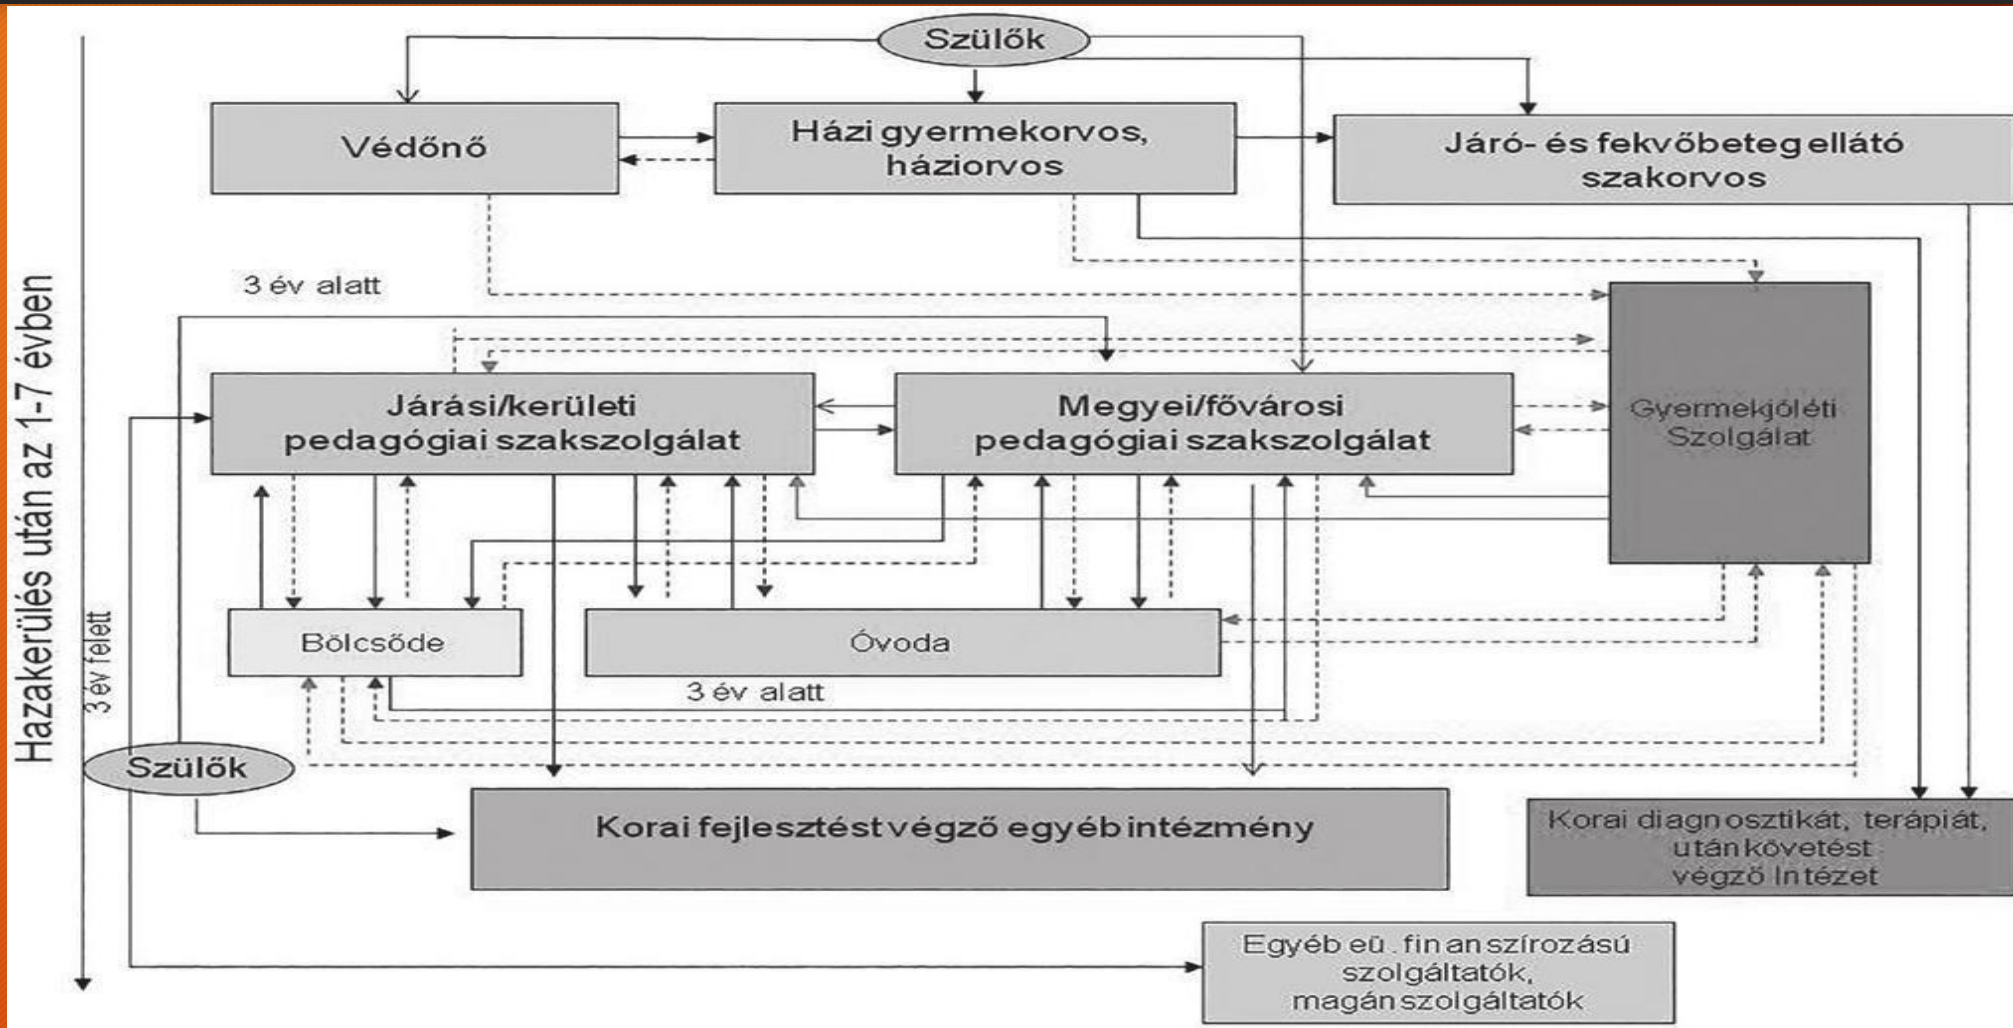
Hazakerülés után az 1-7 évben

Szülők

Védőnő

Házi gyermekorvos, háziorvos

Járó- és fekvőbeteg ellátó szakorvos

3 év alatt

Járási/kerületi pedagógiai szakszolgálat

Megyei/fővárosi pedagógiai szakszolgálat

Gyermekjóléti Szolgálat

3 év felett

Bölcsőde

Óvoda

3 év alatt

Szülők

Korai fejlesztést végző egyéb intézmény

Korai diagnosztikát, terápiát, utánkövetést végző Intézet

Egyéb eü. finanszírozású szolgáltatók, magán szolgáltatók